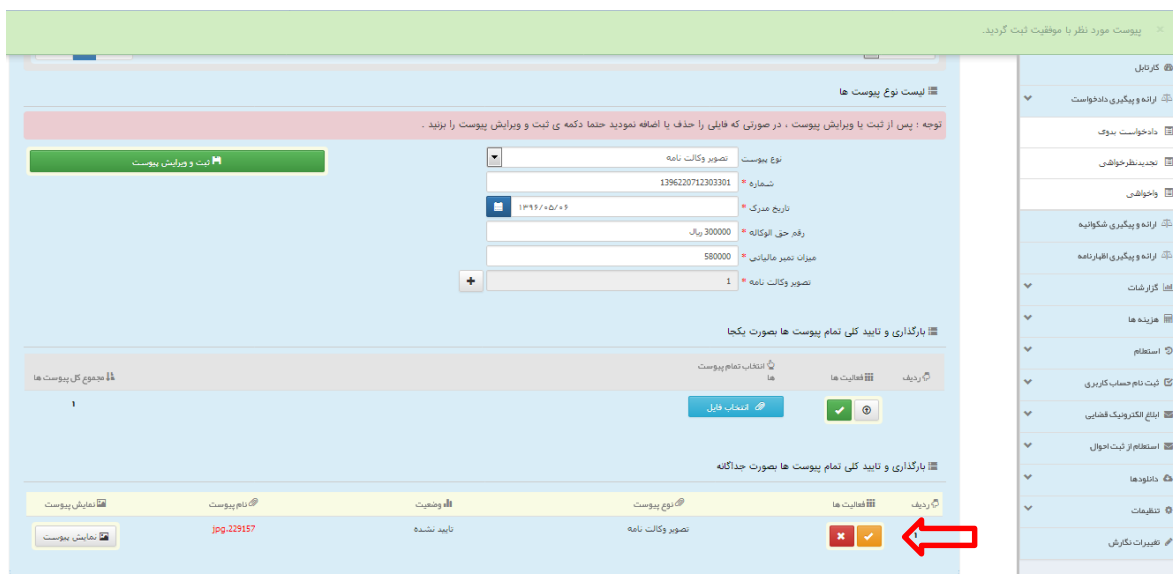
× پیوست مورد نظر با موفقیت ثبت گردید.

کارتابل
ارائه و پیگیری دادخواست
دادخواست بدوی
تجدیدنظرخواهی
واخواهی
ارائه و پیگیری شکوائیه
ارائه و پیگیری اظهارنامه
گزارشات
هزینه ها
استعلام
ثبت نام حساب کاربری
ابلاغ الکترونیک قضایی
استعلام از ثبت احوال
دانلودها
تنظیمات
تغییرات نگارش

لیست نوع پیوست ها

توجه : پس از ثبت یا ویرایش پیوست ، در صورتی که فایلی را حذف یا اضافه نمودید حتما دکمه ی ثبت و ویرایش پیوست را بزنید .

نوع پیوست | تصویر وکالت نامه
شماره * | 1396220712303301
تاریخ مدرک * | ۱۳۹۶/۰۵/۰۶
رقم حق الوکاله * | 300000 ریال
میزان تمبر مالیاتی * | 580000
تصویر وکالت نامه * | 1

ثبت و ویرایش پیوست

بارگذاری و تایید کلی تمام پیوست ها بصورت یکجا

| ردیف | فعالیت ها | انتخاب تمام پیوست ها | مجموع کل پیوست ها |
|---|---|---|---|
| | | انتخاب فایل | ۱ |

بارگذاری و تایید کلی تمام پیوست ها بصورت جداگانه

| ردیف | فعالیت ها | نوع پیوست | وضعیت | نام پیوست | نمایش پیوست |
|---|---|---|---|---|---|
| ۱ | | تصویر وکالت نامه | تایید نشده | jpg.229157 | نمایش پیوست |